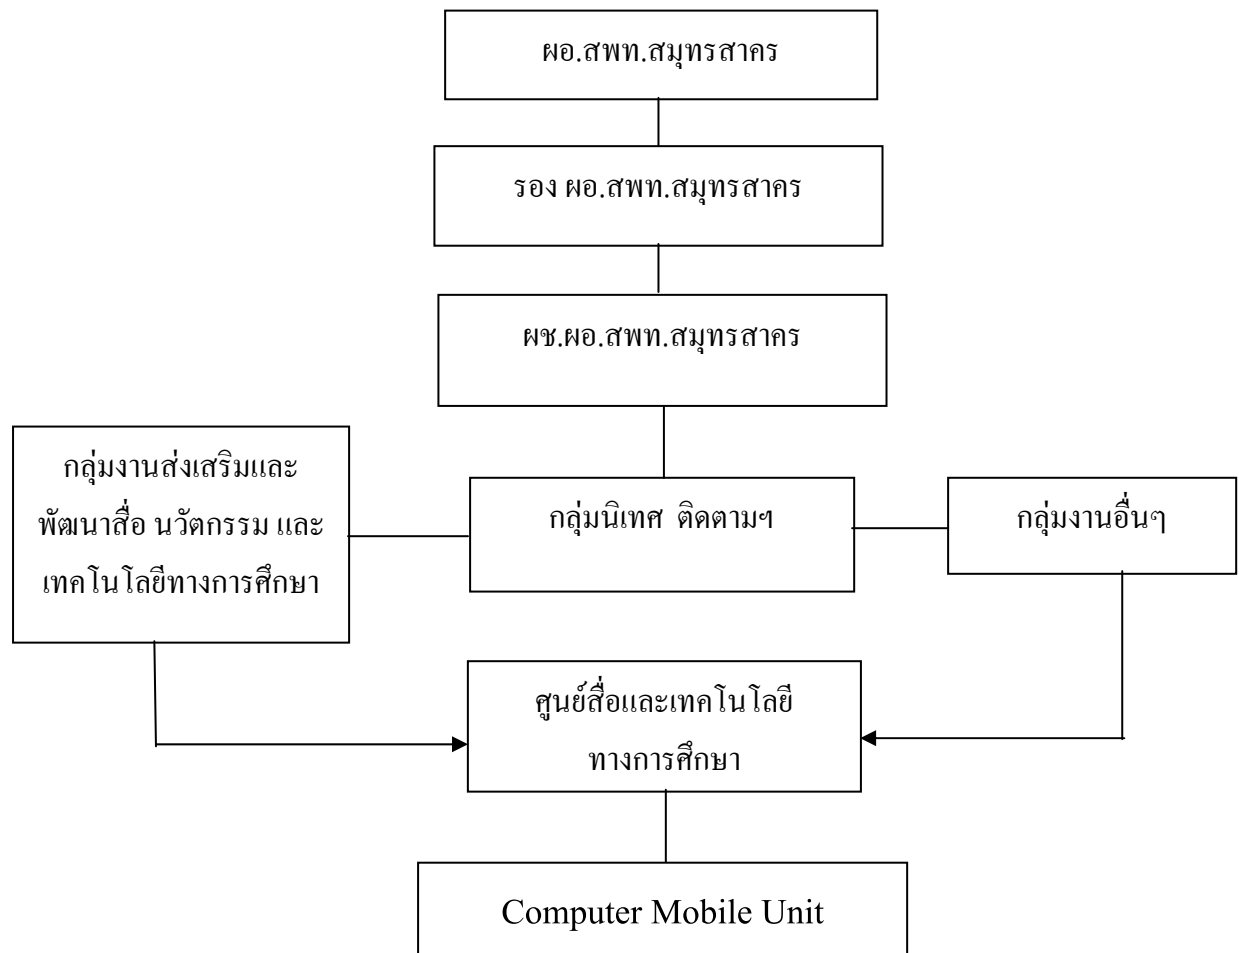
ผอ.สพท.สมุทรสาคร

รอง ผอ.สพท.สมุทรสาคร

ผช.ผอ.สพท.สมุทรสาคร

กลุ่มงานส่งเสริมและพัฒนาสื่อ นวัตกรรม และเทคโนโลยีทางการศึกษา

กลุ่มนิเทศ ติดตามฯ

กลุ่มงานอื่นๆ

ศูนย์สื่อและเทคโนโลยีทางการศึกษา

Computer Mobile Unit